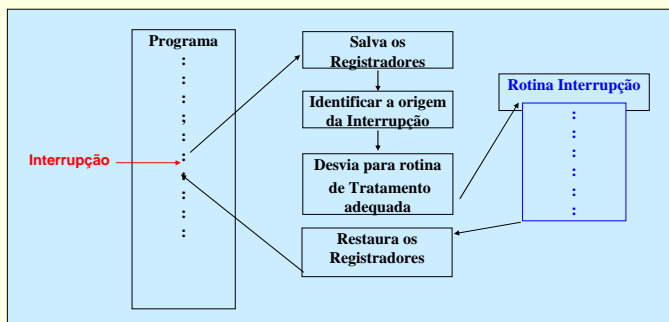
Programa
:
:
:
;
:
:
:
:
:

Interrupção

Salva os Registradores

Identificar a origem da Interrupção

Desvia para rotina de Tratamento adequada

Restaura os Registradores

Rotina Interrupção
:
:
:
:
:
: